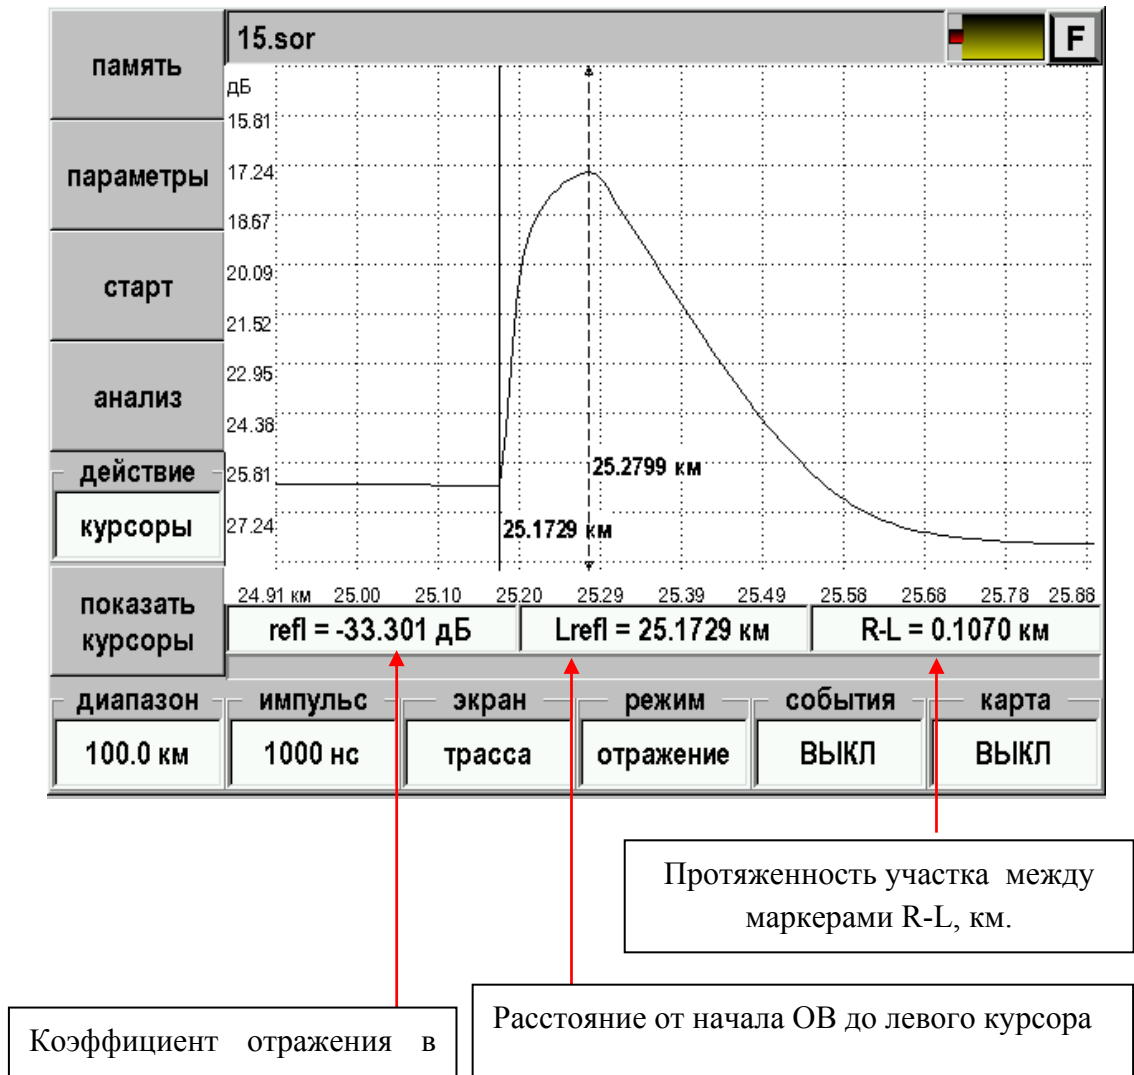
память

15.sor

F

параметры

старт

анализ

действие

курсоры

показать курсоры

дБ

15.81

17.24

18.67

20.09

21.52

22.95

24.38

25.81

27.24

25.2799 км

25.1729 км

24.91 км 25.00 25.10 25.20 25.29 25.39 25.49 25.58 25.68 25.78 25.88

refl = -33.301 дБ

Lrefl = 25.1729 км

R-L = 0.1070 км

| диапазон | импульс | экран | режим | события | карта |
|---|---|---|---|---|---|
| 100.0 км | 1000 нс | трасса | отражение | ВЫКЛ | ВЫКЛ |

Протяженность участка между маркерами R-L, км.

Расстояние от начала ОВ до левого курсора

Коэффициент отражения в